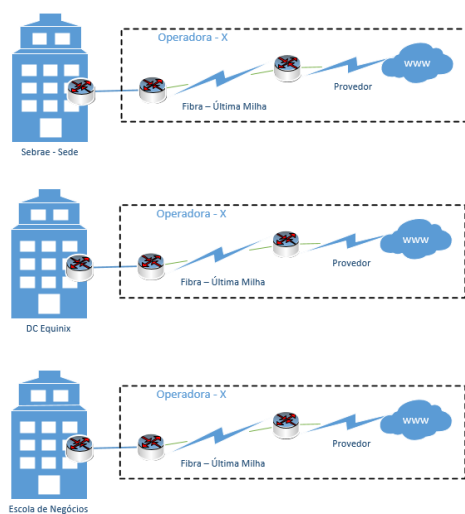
Operadora - X

www

Fibra – Última Milha

Provedor

Sebrae - Sede

Operadora - X

www

Fibra – Última Milha

Provedor

DC Equinix

Operadora - X

www

Fibra – Última Milha

Provedor

Escola de Negócios